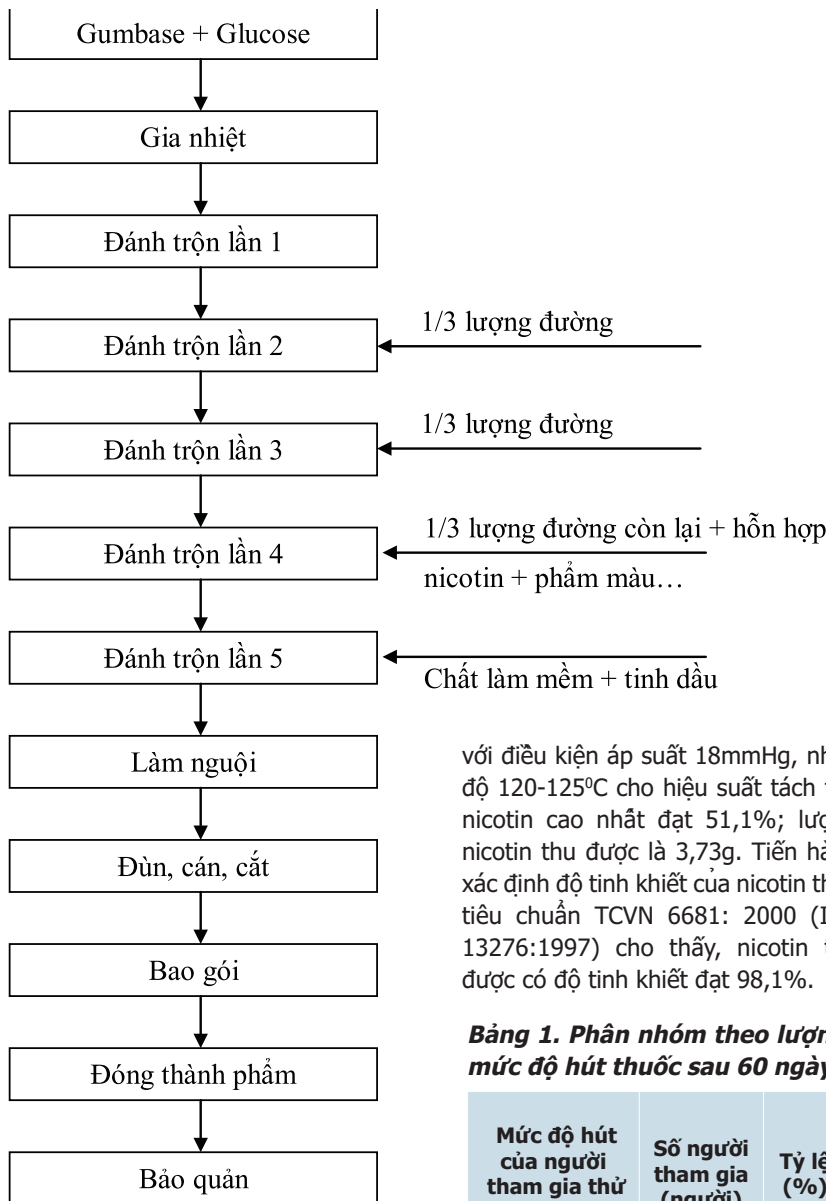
Gumbase + Glucose

Gia nhiệt

Đánh trộn lần 1

1/3 lượng đường

Đánh trộn lần 2

1/3 lượng đường

Đánh trộn lần 3

1/3 lượng đường còn lại + hỗn hợp nicotin + phẩm màu…

Đánh trộn lần 4

Đánh trộn lần 5

Chất làm mềm + tinh dầu

Làm nguội

Đùn, cán, cắt

Bao gói

Đóng thành phẩm

Bảo quản

với điều kiện áp suất 18mmHg, nh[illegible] độ 120-125⁰C cho hiệu suất tách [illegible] nicotin cao nhất đạt 51,1%; lượ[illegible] nicotin thu được là 3,73g. Tiến hà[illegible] xác định độ tinh khiết của nicotin th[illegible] tiêu chuẩn TCVN 6681: 2000 ([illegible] 13276:1997) cho thấy, nicotin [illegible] được có độ tinh khiết đạt 98,1%.

**Bảng 1. Phân nhóm theo lượ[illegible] mức độ hút thuốc sau 60 ngà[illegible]**

| Mức độ hút của người tham gia thử | Số người tham gia (người) | Tỷ lệ (%) |
|---|---|---|